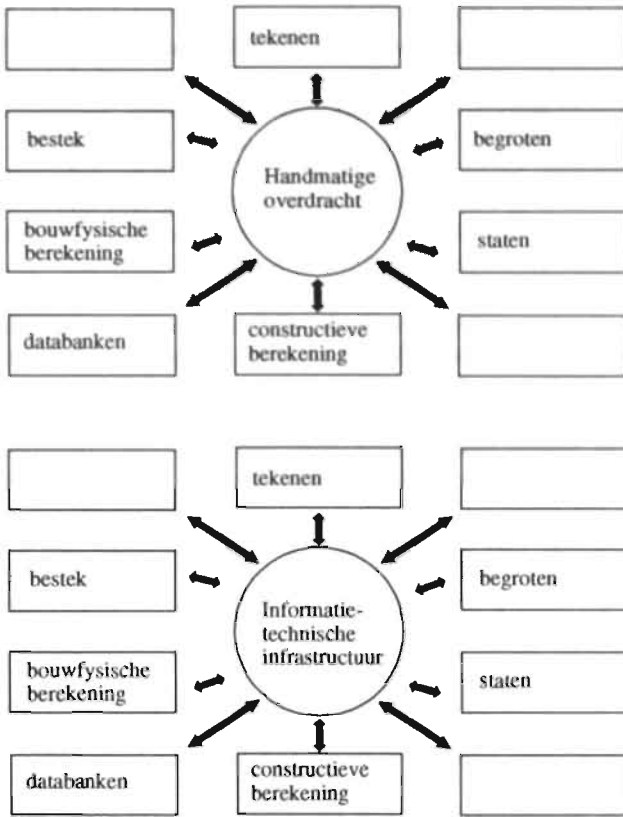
tekenen

bestek

Handmatige overdracht

begroten

bouwfysische berekening

staten

databanken

constructieve berekening

tekenen

bestek

Informatie-technische infrastructuur

begroten

bouwfysische berekening

staten

databanken

constructieve berekening